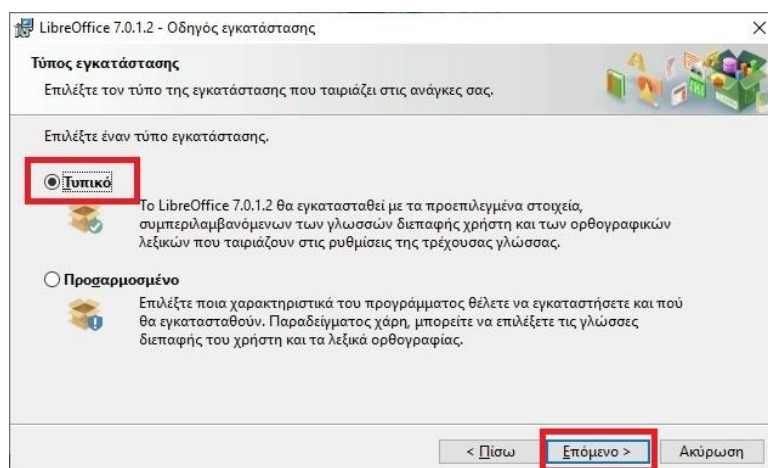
LibreOffice 7.0.1.2 - Οδηγός εγκατάστασης

Τύπος εγκατάστασης

Επιλέξτε τον τύπο της εγκατάστασης που ταιριάζει στις ανάγκες σας.

Επιλέξτε έναν τύπο εγκατάστασης.

Τυπικό

Το LibreOffice 7.0.1.2 θα εγκατασταθεί με τα προεπιλεγμένα στοιχεία, συμπεριλαμβανόμενων των γλωσσών διεπαφής χρήστη και των ορθογραφικών λεξικών που ταιριάζουν στις ρυθμίσεις της τρέχουσας γλώσσας.

Προσαρμοσμένο

Επιλέξτε ποια χαρακτηριστικά του προγράμματος θέλετε να εγκαταστήσετε και πού θα εγκατασταθούν. Παραδείγματος χάρη, μπορείτε να επιλέξετε τις γλώσσες διεπαφής του χρήστη και τα λεξικά ορθογραφίας.

< Πίσω Επόμενο > Ακύρωση